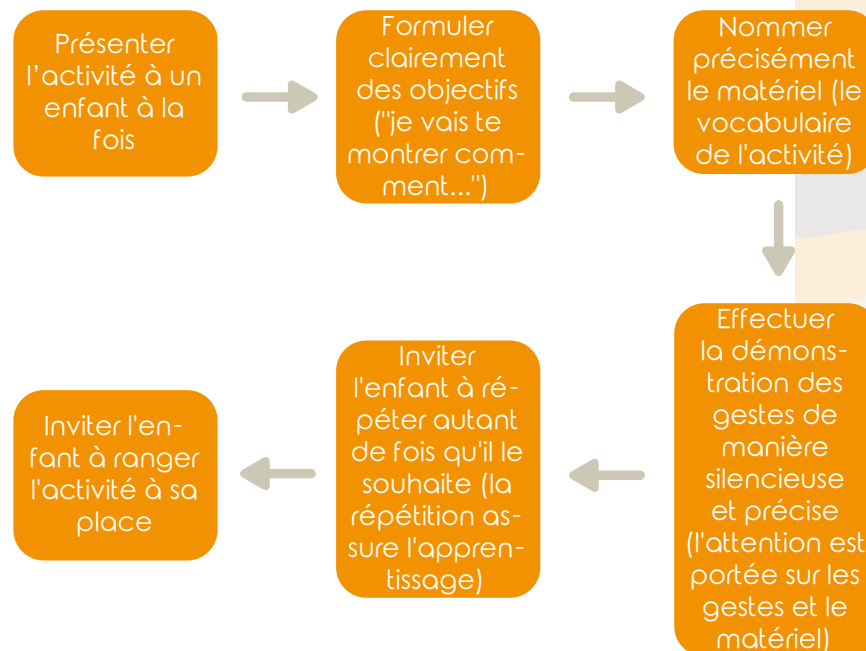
Présenter l'activité à un enfant à la fois

Formuler clairement des objectifs ("je vais te montrer comment...")

Nommer précisément le matériel (le vocabulaire de l'activité)

Effectuer la démonstration des gestes de manière silencieuse et précise (l'attention est portée sur les gestes et le matériel)

Inviter l'enfant à répéter autant de fois qu'il le souhaite (la répétition assure l'apprentissage)

Inviter l'enfant à ranger l'activité à sa place